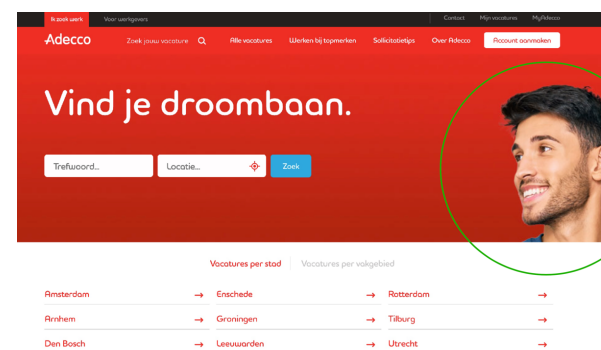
Ik zoek werk Voor werkgevers Contact Mijn vacatures MyAdecco

Adecco Zoek jouw vacature Alle vacatures Werken bij topmerken Sollicitatietips Over Adecco Account aanmaken

Vind je droombaan.

Trefwoord... Locatie... Zoek

Vacatures per stad Vacatures per vakgebied

| | | |
|---|---|---|
| Amsterdam → | Enschede → | Rotterdam → |
| Arnhem → | Groningen → | Tilburg → |
| Den Bosch → | Leeuwarden → | Utrecht → |